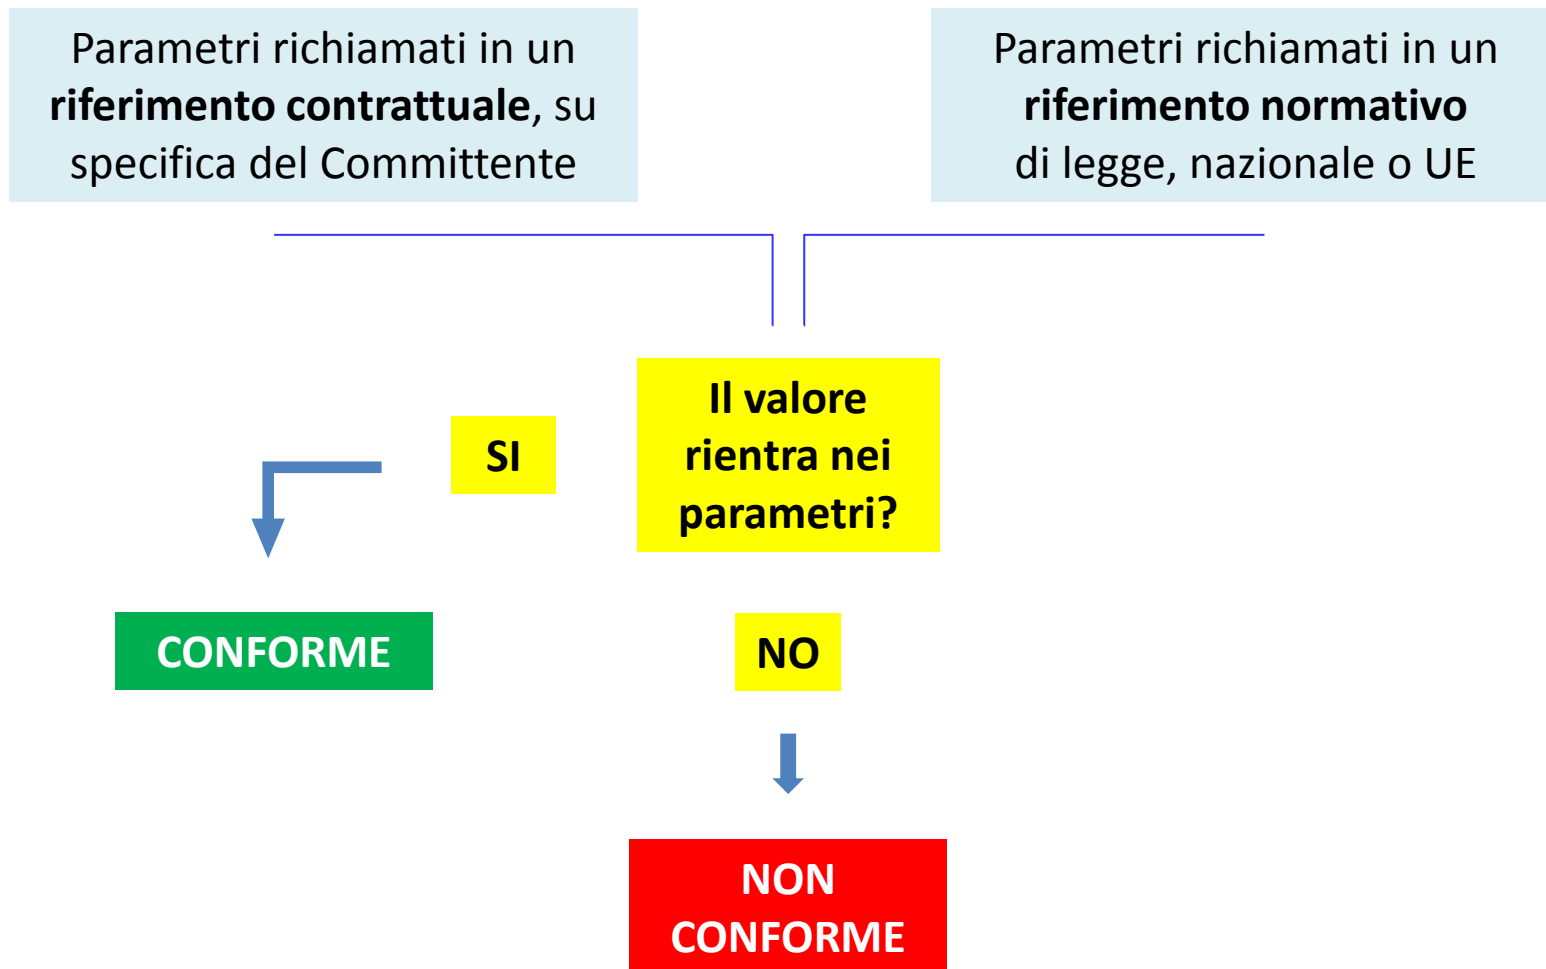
Parametri richiamati in un **riferimento contrattuale**, su specifica del Committente

Parametri richiamati in un **riferimento normativo** di legge, nazionale o UE

Il valore rientra nei parametri?

SI

CONFORME

NO

NON CONFORME